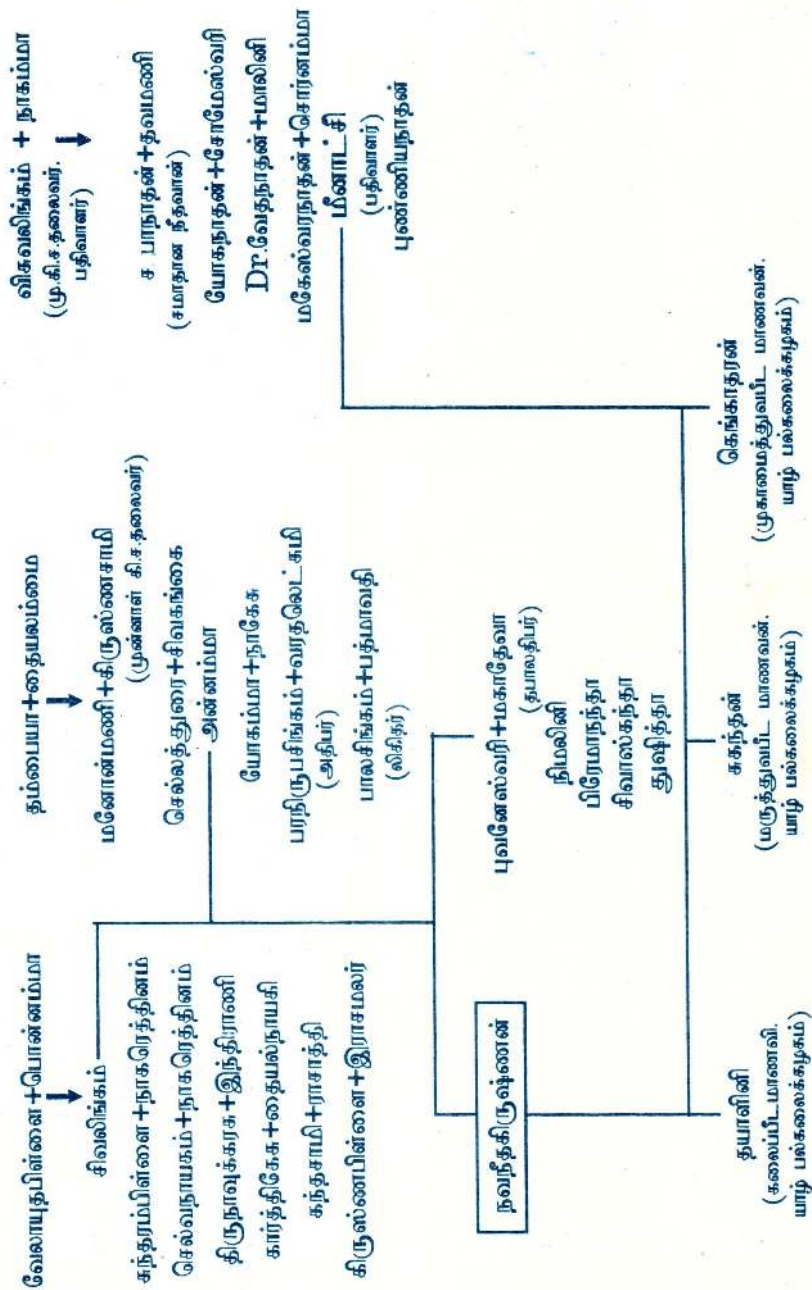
வேலாயுதபிள்ளை + பொன்னம்மா

சிவலிங்கம்

சுந்தரம்பிள்ளை + நாகரெத்தினம்
செல்லநாயகம் + நாகரெத்தினம்
திருநாவுக்கரசு + இந்திராணி
கார்த்திகேசு + தையல்நாயகி
கந்தசாமி + ராசாத்தி
கிருஸ்ணபிள்ளை + இராசமலர்

தம்பையா + தையலம்மை

மனோன்மணி + கிருஸ்ணசாமி
(முன்னாள் கி.ச.தலைவர்)
செல்லத்துரை + சிவகங்கை
அன்னம்மா
யோகம்மா + நாகேசு
பாநிருபசிங்கம் + வரதலெட்சுமி
(அதிபர்)
பாலசிங்கம் + பத்மாவதி
(லிகிதர்)

விசுவலிங்கம் + நாகம்மா
(மு.கி.ச.தலைவர்.
பதிவாளர்)

சு பாநாதன் + தவமணி
(சமாதான நீதவான்)
யோகநாதன் + சோமேஸ்வரி
Dr.வேதநாதன் + மாலினி
மகேஸ்வரநாதன் + சொர்ணம்மா
மீனாட்சி
(பதிவாளர்)
புண்ணியநாதன்

நவநீதகிருஷ்ணன்

புவனேஸ்வரி + மகாதேவா
(தபாலதிபர்)
நிமலினி
பிரேமாநந்தா
சிவாஸ்கந்தா
துஷிந்தா

தயாளினி
(கலைப்பீடமாணவி.
யாழ் பல்கலைக்கழகம்)

சுகந்தன்
(மருத்துவபீட மாணவன்.
யாழ் பல்கலைக்கழகம்)

கெங்காதரன்
(முகாமைத்துவபீட மாணவன்.
யாழ் பல்கலைக்கழகம்)